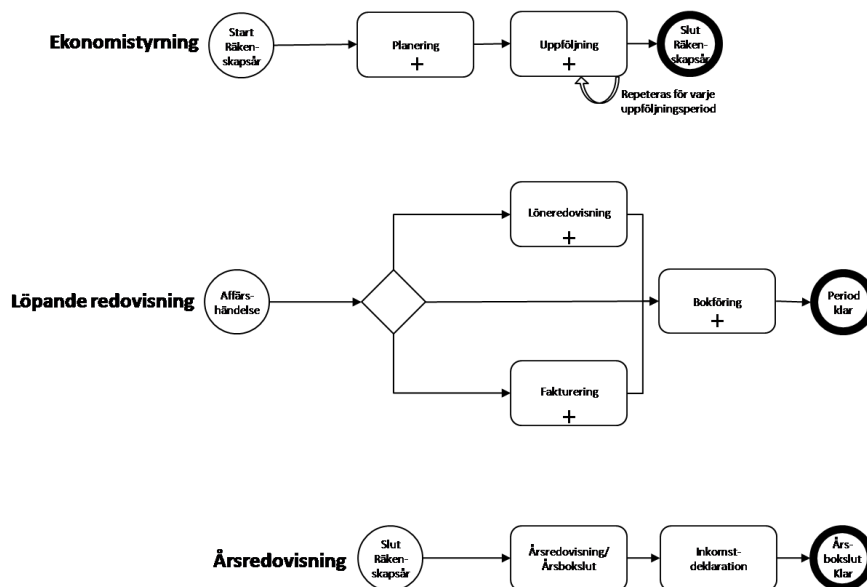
Ekonomistyrning

Start Räkenskapsår

Planering +

Uppföljning +

Slut Räkenskapsår

Repeteras för varje uppföljningsperiod

Löpande redovisning

Affärshändelse

Löneredovisning +

Bokföring +

Period klar

Fakturering +

Årsredovisning

Slut Räkenskapsår

Årsredovisning/ Årsbokslut

Inkomstdeklaration

Årsbokslut Klar